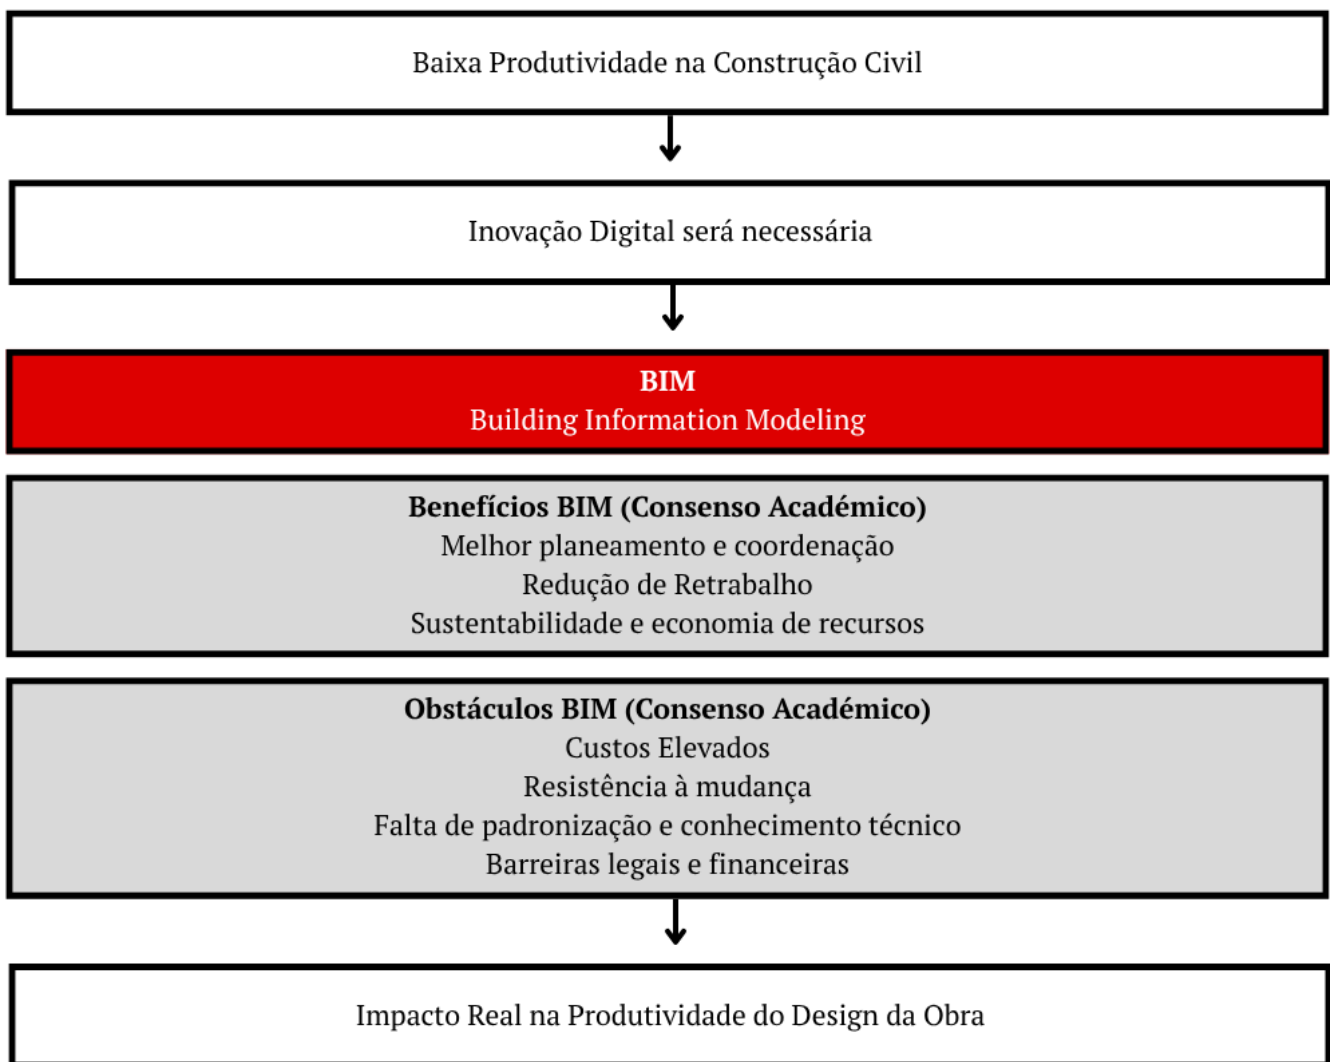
Baixa Produtividade na Construção Civil

Inovação Digital será necessária

BIM
Building Information Modeling

Benefícios BIM (Consenso Académico)
Melhor planeamento e coordenação
Redução de Retrabalho
Sustentabilidade e economia de recursos

Obstáculos BIM (Consenso Académico)
Custos Elevados
Resistência à mudança
Falta de padronização e conhecimento técnico
Barreiras legais e financeiras

Impacto Real na Produtividade do Design da Obra